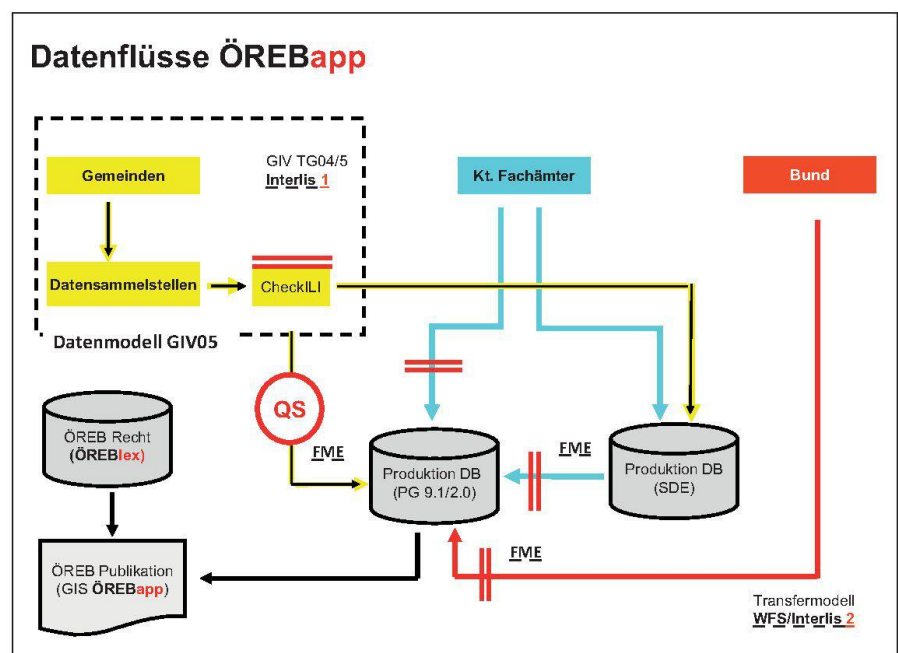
Datenflüsse ÖREBapp

GIV TG04/5
Interlis 1

Gemeinden

Datensammelstellen

CheckILI

Datenmodell GIV05

Kt. Fachämter

Bund

QS

FME

ÖREB Recht
(ÖREBlex)

Produktion DB
(PG 9.1/2.0)

FME

Produktion DB
(SDE)

ÖREB Publikation
(GIS ÖREBapp)

FME

Transfermodell
WFS/Interlis 2